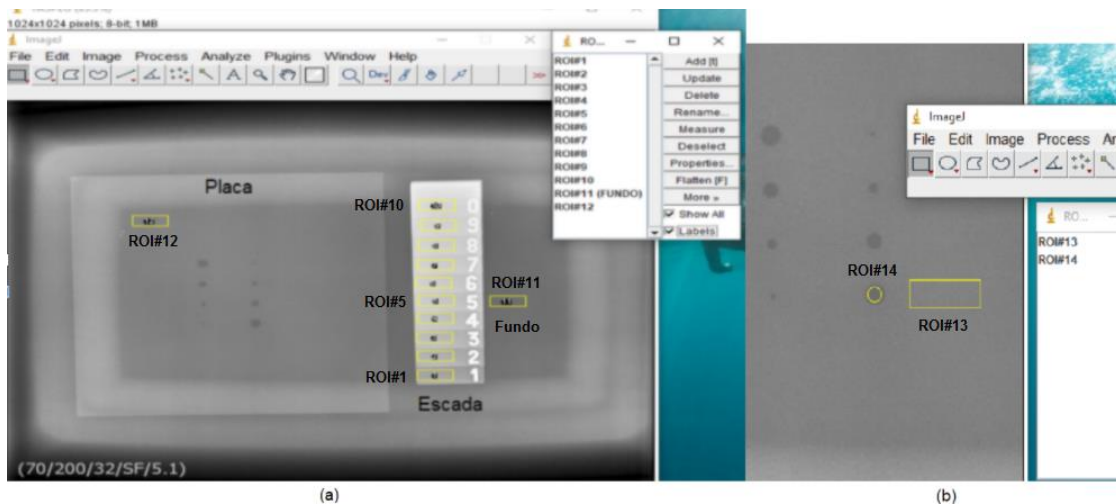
1024x1024 pixels; 8-bit; 1MB

ImageJ

File Edit Image Process Analyze Plugins Window Help

RO...

ROI#1
ROI#2
ROI#3
ROI#4
ROI#5
ROI#6
ROI#7
ROI#8
ROI#9
ROI#10
ROI#11 (FUNDO)
ROI#12

Add [t]
Update
Delete
Rename...
Measure
Deselect
Properties...
Flatten [F]
More »
Show All
Labels

Placa

ROI#12

ROI#10

0
9
8
7
6
5
4
3
2
1

ROI#5

ROI#1

ROI#11

Fundo

Escada

(70/200/32/SF/5.1)

(a)

ImageJ

File Edit Image Process An

RO...

ROI#13
ROI#14

ROI#14

ROI#13

(b)